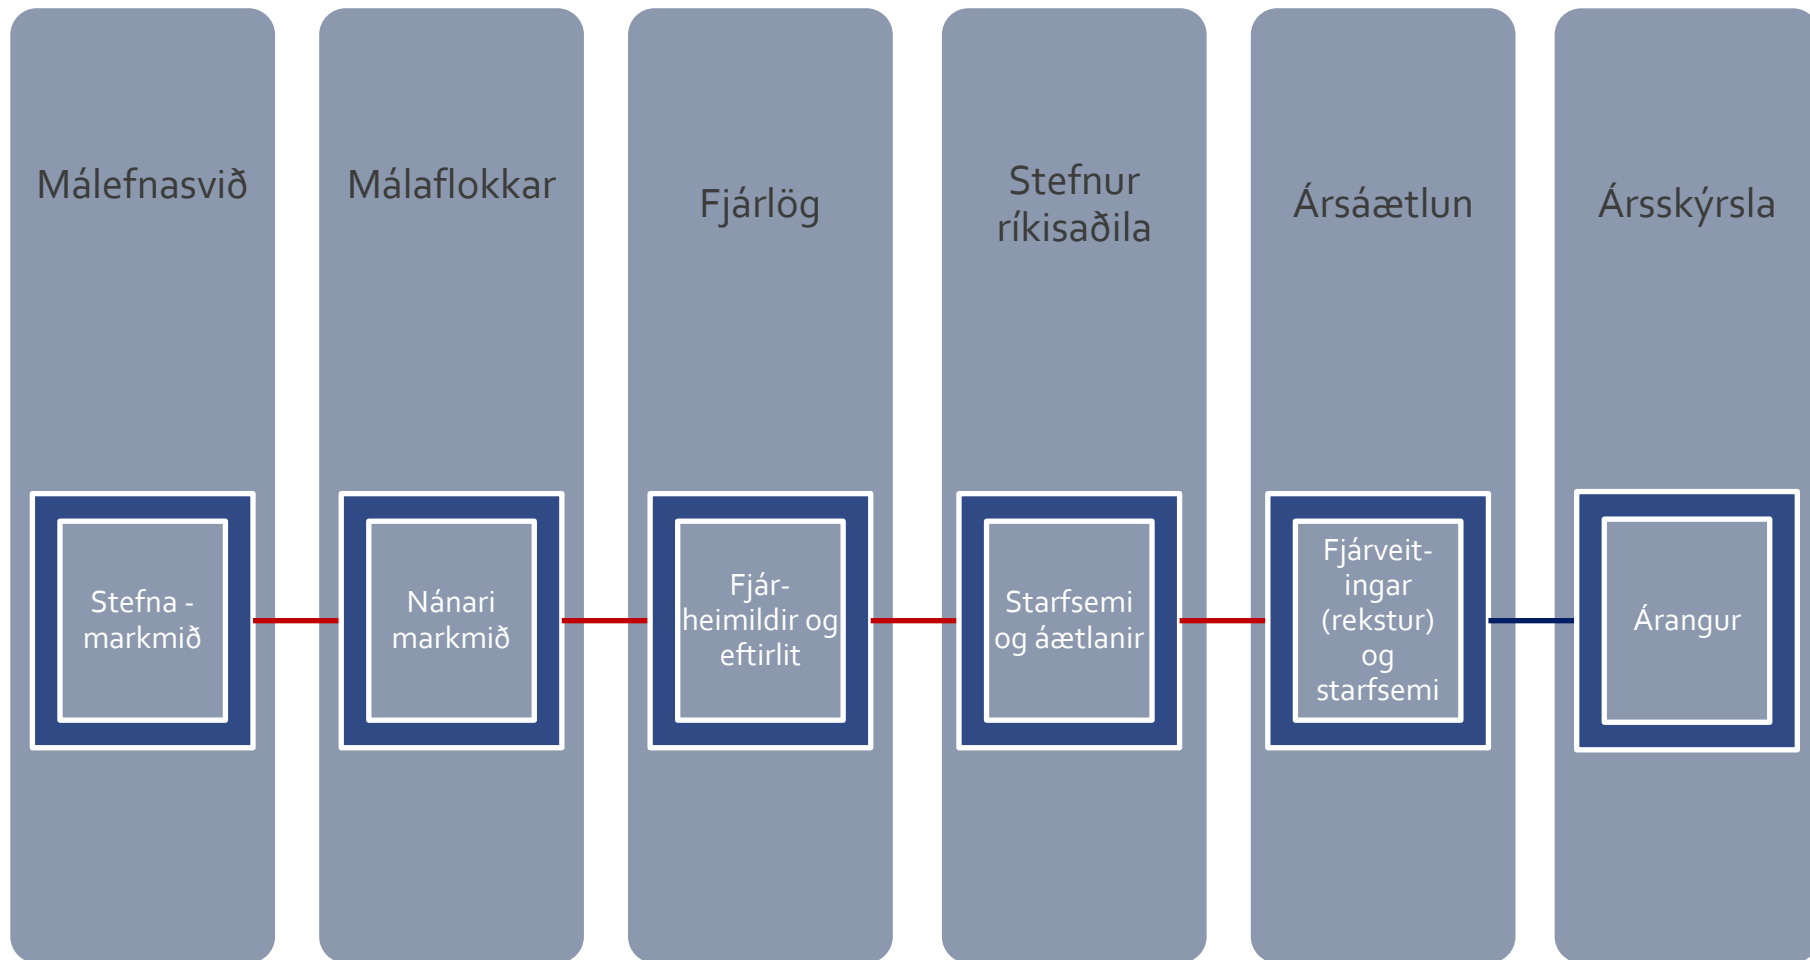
Málefnasvið

Stefna - markmið

Málaflokkar

Nánari markmið

Fjárlög

Fjár-heimildir og eftirlit

Stefnur ríkisaðila

Starfsemi og áætlanir

Ársáætlun

Fjárveit-ingar (rekstur) og starfsemi

Ársskýrsla

Árangur